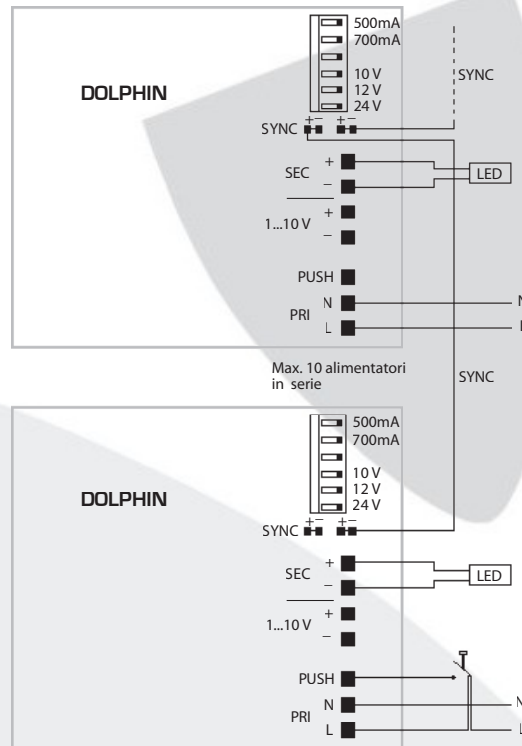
500mA
700mA
10 V
12 V
24 V

DOLPHIN

SYNC

SYNC + − + −

SEC + −

LED

1...10 V + −

PUSH

PRI N L

N

L

Max. 10 alimentatori in serie

SYNC

500mA
700mA
10 V
12 V
24 V

DOLPHIN

SYNC + − + −

SEC + −

LED

1...10 V + −

PUSH

PRI N L

N

L